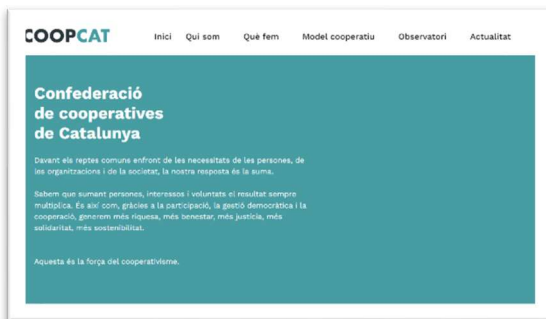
COOPCAT

Inici Qui som Què fem Model cooperatiu Observatori Actualitat

Confederació de cooperatives de Catalunya

Davant els reptes comuns enfront de les necessitats de les persones, de les organitzacions i de la societat, la nostra resposta és la suma.

Sabem que sumant persones, interessos i voluntats el resultat sempre multiplica. És així com, gràcies a la participació, la gestió democràtica i la cooperació, generem més riquesa, més benestar, més justícia, més solidaritat, més sostenibilitat.

Aquesta és la força del cooperativisme.